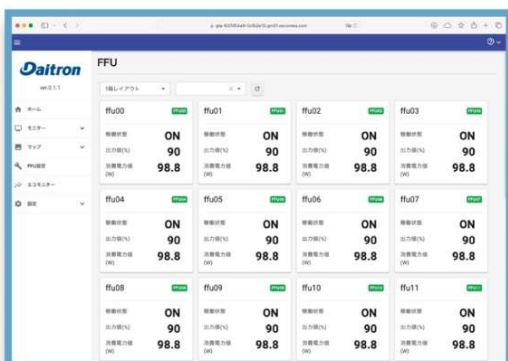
Daitron
ver.0.1.1

ホーム
モニター
マップ
FFU設定
エコモニター
設定

FFU

1階レイアウト

ffu00 FFU00
稼働状態 ON
出力値(%) 90
消費電力値 (W) 98.8

ffu01 FFU01
稼働状態 ON
出力値(%) 90
消費電力値 (W) 98.8

ffu02 FFU02
稼働状態 ON
出力値(%) 90
消費電力値 (W) 98.8

ffu03 FFU03
稼働状態 ON
出力値(%) 90
消費電力値 (W) 98.8

ffu04 FFU04
稼働状態 ON
出力値(%) 90
消費電力値 (W) 98.8

ffu05 FFU05
稼働状態 ON
出力値(%) 90
消費電力値 (W) 98.8

ffu06 FFU06
稼働状態 ON
出力値(%) 90
消費電力値 (W) 98.8

ffu07 FFU07
稼働状態 ON
出力値(%) 90
消費電力値 (W) 98.8

ffu08 FFU08
稼働状態 ON
出力値(%) 90
消費電力値 (W) 98.8

ffu09 FFU09
稼働状態 ON
出力値(%) 90
消費電力値 (W) 98.8

ffu10 FFU10
稼働状態 ON
出力値(%) 90
消費電力値 (W) 98.8

ffu11 FFU11
稼働状態 ON
出力値(%) 90
消費電力値 (W) 98.8